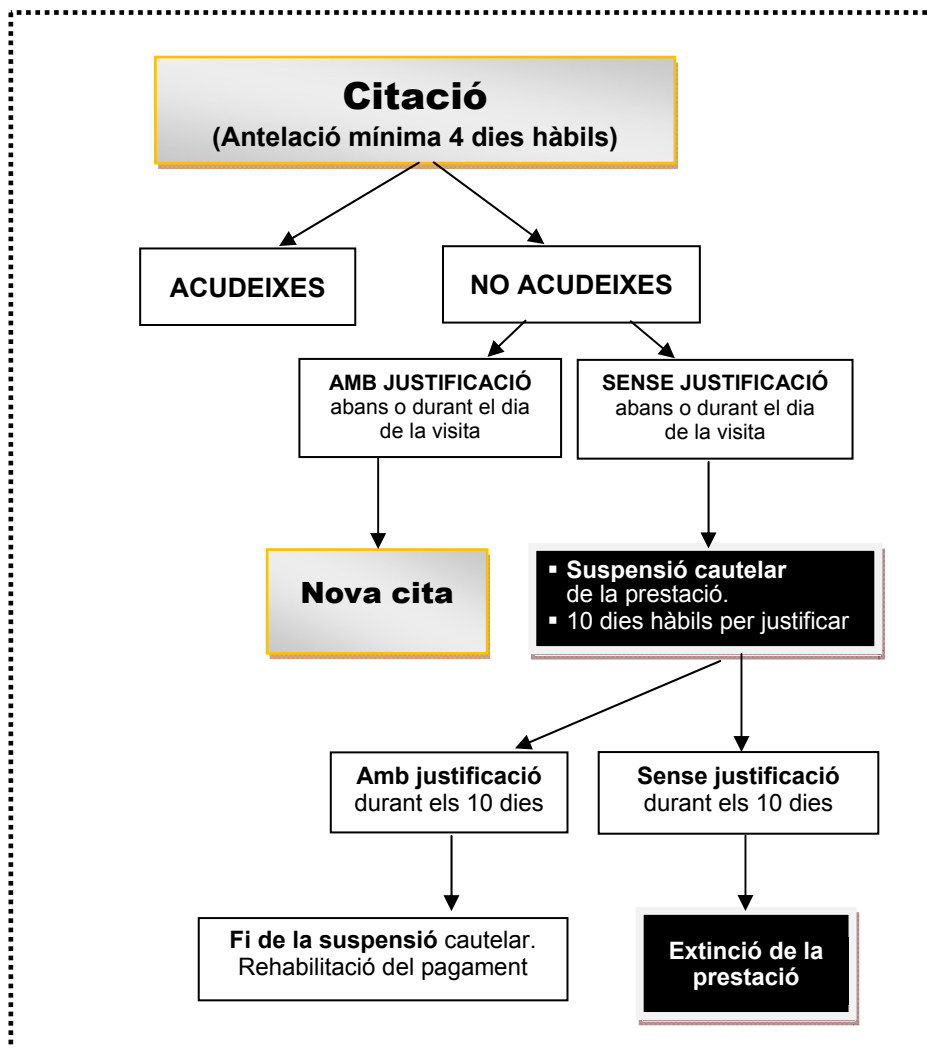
Citació
(Antelació mínima 4 dies hàbils)

ACUDEIXES

NO ACUDEIXES

AMB JUSTIFICACIÓ abans o durant el dia de la visita

SENSE JUSTIFICACIÓ abans o durant el dia de la visita

Nova cita

- Suspensió cautelar de la prestació.
- 10 dies hàbils per justificar

Amb justificació durant els 10 dies

Sense justificació durant els 10 dies

Fi de la suspensió cautelar. Rehabilitació del pagament

Extinció de la prestació